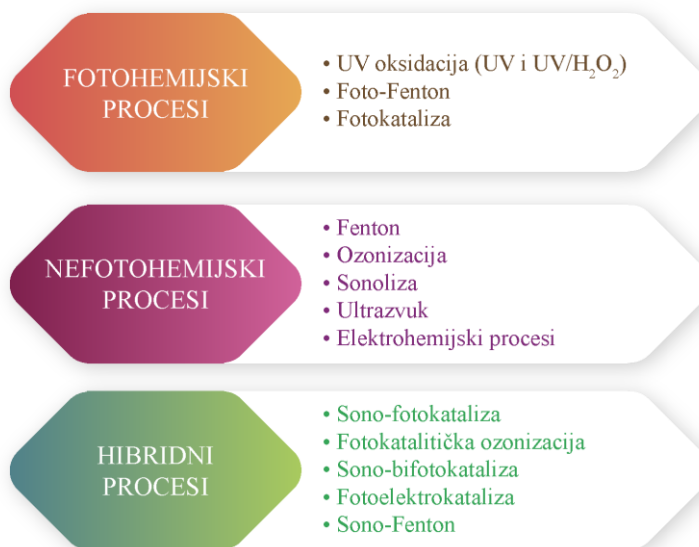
FOTOHEMIJSKI PROCESI

• UV oksidacija (UV i UV/$H_2O_2$)
• Foto-Fenton
• Fotokataliza

NEFOTOHEMIJSKI PROCESI

• Fenton
• Ozonizacija
• Sonoliza
• Ultrazvuk
• Elektrohemijski procesi

HIBRIDNI PROCESI

• Sono-fotokataliza
• Fotokatalitička ozonizacija
• Sono-bifotokataliza
• Fotoelektrokataliza
• Sono-Fenton